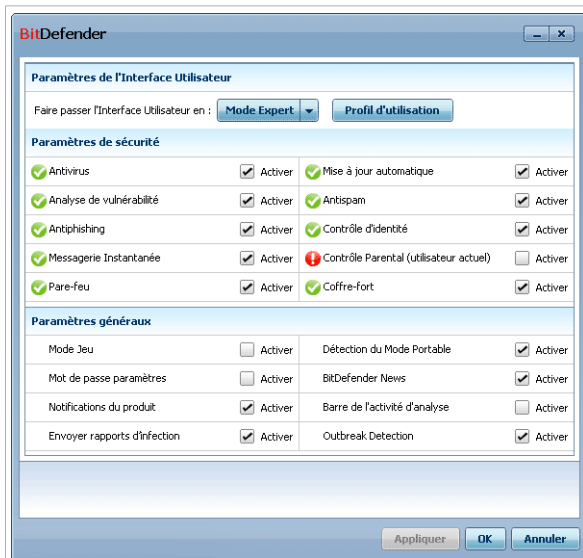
BitDefender

Paramètres de l'Interface Utilisateur

Faire passer l'Interface Utilisateur en : Mode Expert Profil d'utilisation

Paramètres de sécurité

| | | | |
|---|---|---|---|
| Antivirus | Activer | Mise à jour automatique | Activer |
| Analyse de vulnérabilité | Activer | Antispam | Activer |
| Antiphishing | Activer | Contrôle d'identité | Activer |
| Messagerie Instantanée | Activer | Contrôle Parental (utilisateur actuel) | Activer |
| Pare-feu | Activer | Coffre-fort | Activer |

Paramètres généraux

| | | | |
|---|---|---|---|
| Mode Jeu | Activer | Détection du Mode Portable | Activer |
| Mot de passe paramètres | Activer | BitDefender News | Activer |
| Notifications du produit | Activer | Barre de l'activité d'analyse | Activer |
| Envoyer rapports d'infection | Activer | Outbreak Detection | Activer |

Appliquer OK Annuler